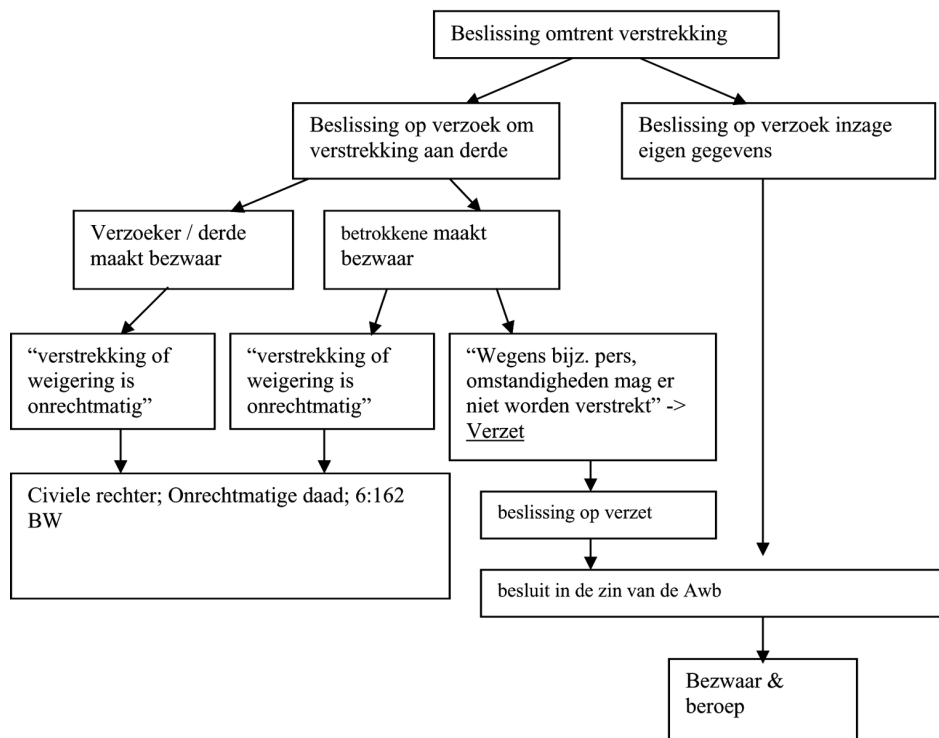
Beslissing omtrent verstrekking

Beslissing op verzoek om verstrekking aan derde

Beslissing op verzoek inzage eigen gegevens

Verzoeker / derde maakt bezwaar

betrokkene maakt bezwaar

“verstrekking of weigering is onrechtmatig”

“verstrekking of weigering is onrechtmatig”

“Wegens bijz. pers, omstandigheden mag er niet worden verstrekt” -> Verzet

Civiele rechter; Onrechtmatige daad; 6:162 BW

beslissing op verzet

besluit in de zin van de Awb

Bezwaar & beroep